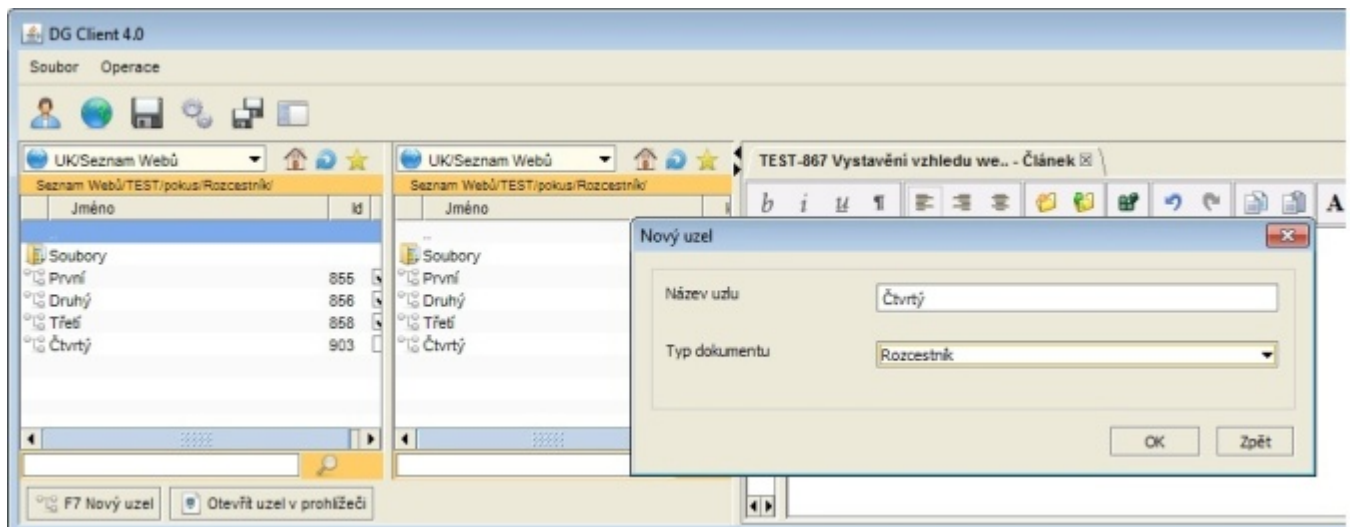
DG Client 4.0

Soubor Operace

UK/Seznam Webů

Seznam Webů/TEST/pokus/Rozcestník/

| Jméno | Id |
|---|---|
| .. | |
| Soubory | |
| První | 855 |
| Druhý | 856 |
| Třetí | 858 |
| Čtvrtý | 903 |

UK/Seznam Webů

Seznam Webů/TEST/pokus/Rozcestník/

| Jméno |
|---|
| .. |
| Soubory |
| První |
| Druhý |
| Třetí |
| Čtvrtý |

TEST-867 Vystavění vzhledu we.. - Článek

b i u ¶ A

Nový uzel

Název uzlu Čtvrtý

Typ dokumentu Rozcestník

OK Zpět

F7 Nový uzel

Otevřít uzel v prohlížeči